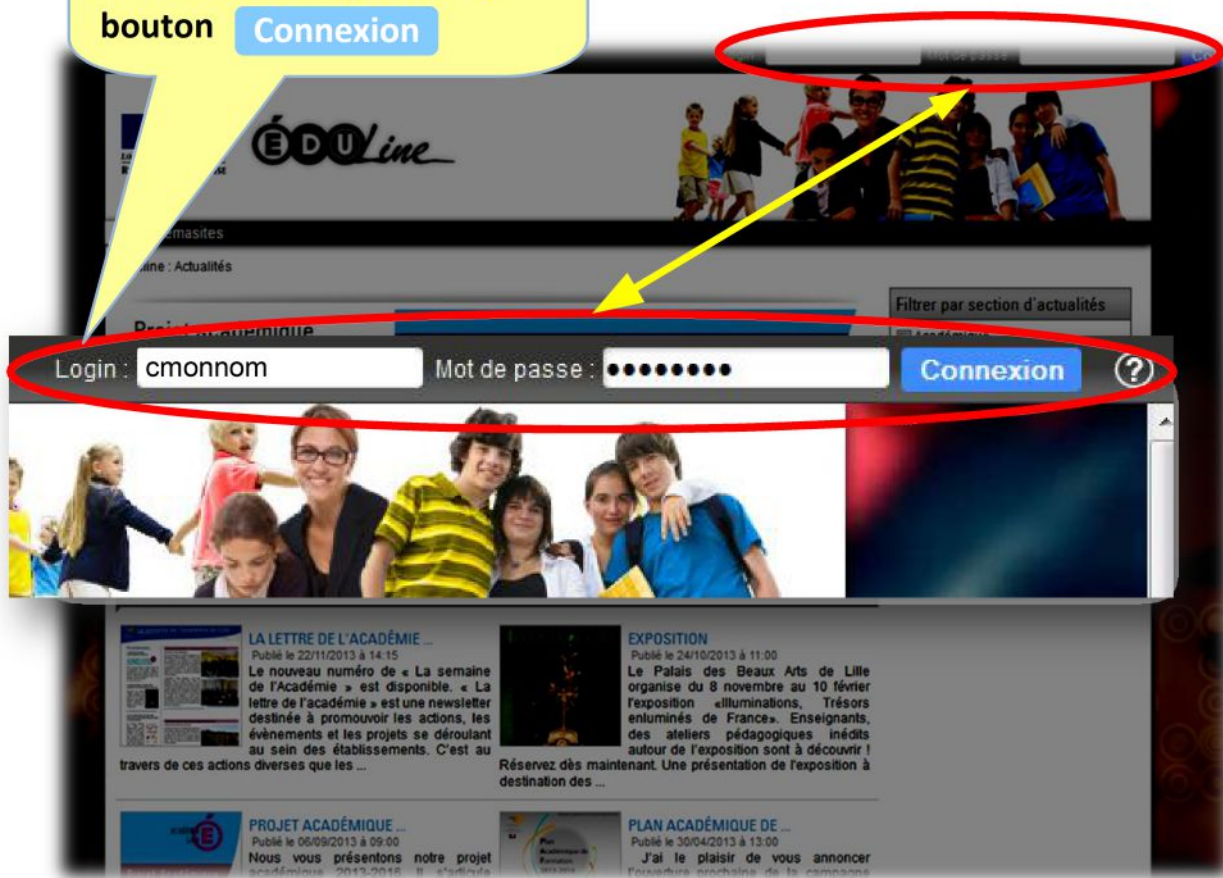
bouton Connexion

Mot de passe

ÉDULine

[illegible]emasites

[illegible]ine : Actualités

Filtrer par section d'actualités

Projet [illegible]adémique

Login : cmonnom Mot de passe : •••••••• Connexion ?

LA LETTRE DE L'ACADÉMIE ...
Publié le 22/11/2013 à 14:15
Le nouveau numéro de « La semaine de l'Académie » est disponible. « La lettre de l'académie » est une newsletter destinée à promouvoir les actions, les évènements et les projets se déroulant au sein des établissements. C'est au travers de ces actions diverses que les ...

EXPOSITION
Publié le 24/10/2013 à 11:00
Le Palais des Beaux Arts de Lille organise du 8 novembre au 10 février l'exposition «Illuminations, Trésors enluminés de France». Enseignants, des ateliers pédagogiques inédits autour de l'exposition sont à découvrir ! Réservez dès maintenant. Une présentation de l'exposition à destination des ...

PROJET ACADÉMIQUE ...
Publié le 06/09/2013 à 09:00
Nous vous présentons notre projet académique 2013-2016 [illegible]

PLAN ACADÉMIQUE DE ...
Publié le 30/04/2013 à 13:00
J'ai le plaisir de vous annoncer l'ouverture prochaine de la campagne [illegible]